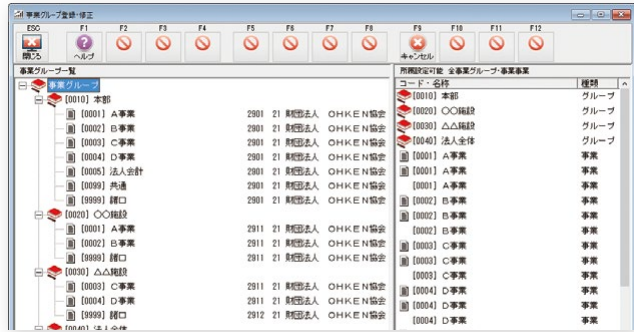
事業グループ登録・修正

ESC 閉じる
F1 ヘルプ
F2
F3
F4
F5
F6
F7
F8
F9 キャンセル
F10
F11
F12

事業グループ一覧

事業グループ
[0010] 本部
[0001] A事業 2901 21 財団法人 OHKEN協会
[0002] B事業 2901 21 財団法人 OHKEN協会
[0003] C事業 2901 21 財団法人 OHKEN協会
[0004] D事業 2901 21 財団法人 OHKEN協会
[0005] 法人会計 2901 21 財団法人 OHKEN協会
[0099] 共通 2901 21 財団法人 OHKEN協会
[9999] 諸口 2901 21 財団法人 OHKEN協会
[0020] ○○施設
[0001] A事業 2911 21 財団法人 OHKEN協会
[0002] B事業 2911 21 財団法人 OHKEN協会
[9999] 諸口 2911 21 財団法人 OHKEN協会
[0030] △△施設
[0003] C事業 2911 21 財団法人 OHKEN協会
[0004] D事業 2911 21 財団法人 OHKEN協会
[9999] 諸口 2912 21 財団法人 OHKEN協会
[0040] 法人全体

所属設定可能 全事業グループ・事業事業

| コード・名称 | 種類 |
|---|---|
| [0010] 本部 | グループ |
| [0020] ○○施設 | グループ |
| [0030] △△施設 | グループ |
| [0040] 法人全体 | グループ |
| [0001] A事業 | 事業 |
| [0001] A事業 | 事業 |
| [0001] A事業 | 事業 |
| [0002] B事業 | 事業 |
| [0002] B事業 | 事業 |
| [0002] B事業 | 事業 |
| [0003] C事業 | 事業 |
| [0003] C事業 | 事業 |
| [0003] C事業 | 事業 |
| [0004] D事業 | 事業 |
| [0004] D事業 | 事業 |
| [0004] D事業 | 事業 |